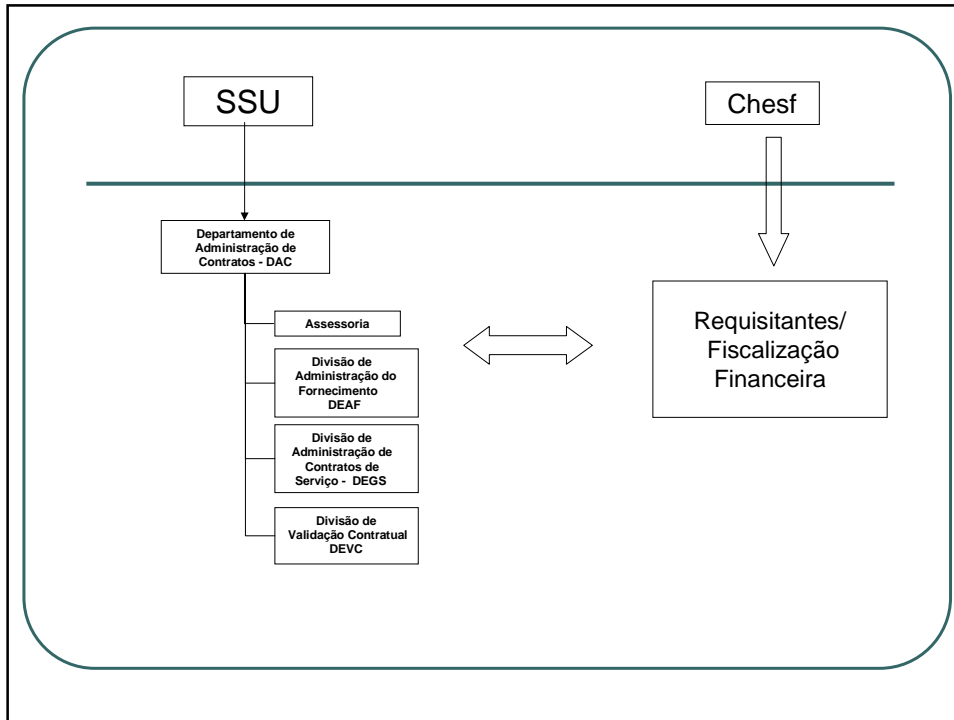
SSU

Chesf

Departamento de Administração de Contratos - DAC

Assessoria

Divisão de Administração do Fornecimento DEAF

Divisão de Administração de Contratos de Serviço - DEGS

Divisão de Validação Contratual DEVC

Requisitantes/ Fiscalização Financeira